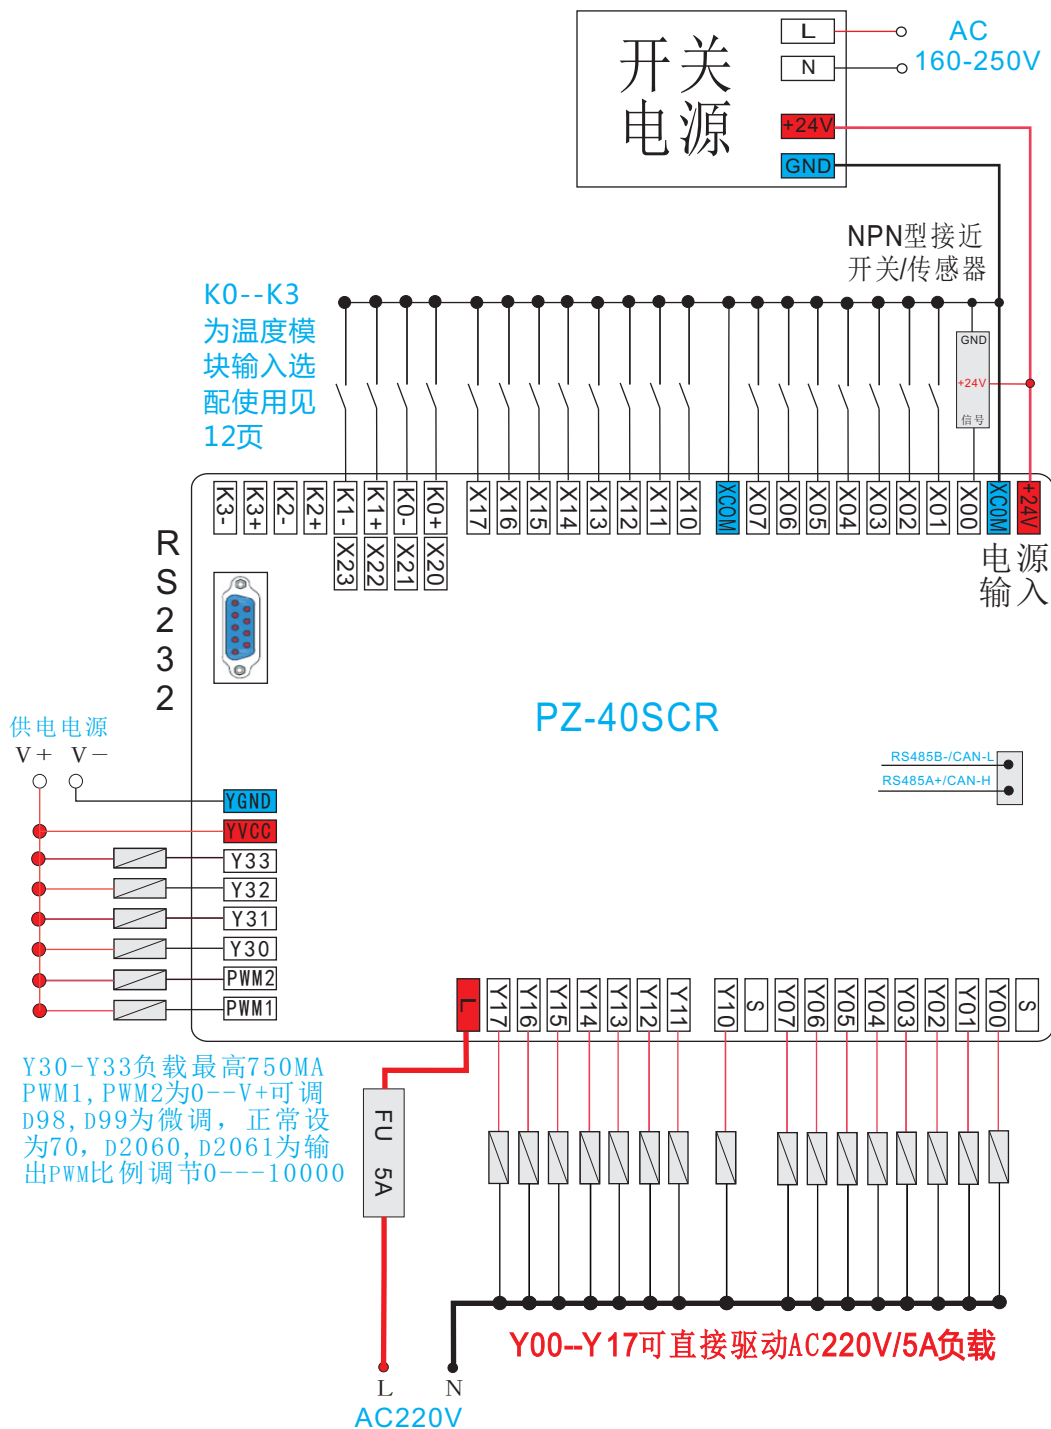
开关电源

L
N
AC
160-250V
+24V
GND

NPN型接近
开关/传感器

K0--K3
为温度模
块输入选
配使用见
12页

GND
+24V
信号

K3-
K3+
K2-
K2+
K1-
X23
K1+
X22
K0-
X21
K0+
X20
X17
X16
X15
X14
X13
X12
X11
X10
XCOM
X07
X06
X05
X04
X03
X02
X01
X00
XCOM
+24V

电源
输入

RS232

PZ-40SCR

RS485B-/CAN-L
RS485A+/CAN-H

供电电源
V+ V−

YGND
YVCC
Y33
Y32
Y31
Y30
PWM2
PWM1

L
Y17
Y16
Y15
Y14
Y13
Y12
Y11
Y10
S
Y07
Y06
Y05
Y04
Y03
Y02
Y01
Y00
S

Y30-Y33负载最高750MA
PWM1,PWM2为0--V+可调
D98,D99为微调，正常设
为70，D2060,D2061为输
出PWM比例调节0---10000

FU 5A

Y00--Y17可直接驱动AC220V/5A负载

L
N
AC220V